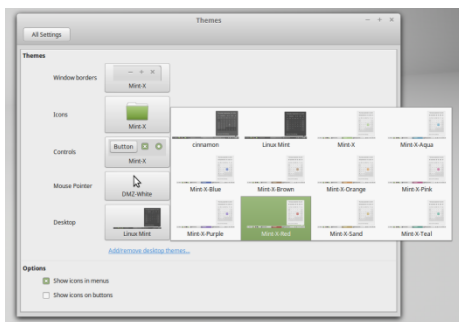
Themes

All Settings

Themes

Window borders

Mint-X

Icons

Mint-X

Controls

Button

Mint-X

Mouse Pointer

DMZ-White

Desktop

Linux Mint

cinnamon

Linux Mint

Mint-X

Mint-X-Aqua

Mint-X-Blue

Mint-X-Brown

Mint-X-Orange

Mint-X-Pink

Mint-X-Purple

Mint-X-Red

Mint-X-Sand

Mint-X-Teal

Add/remove desktop themes...

Options

Show icons in menus

Show icons on buttons